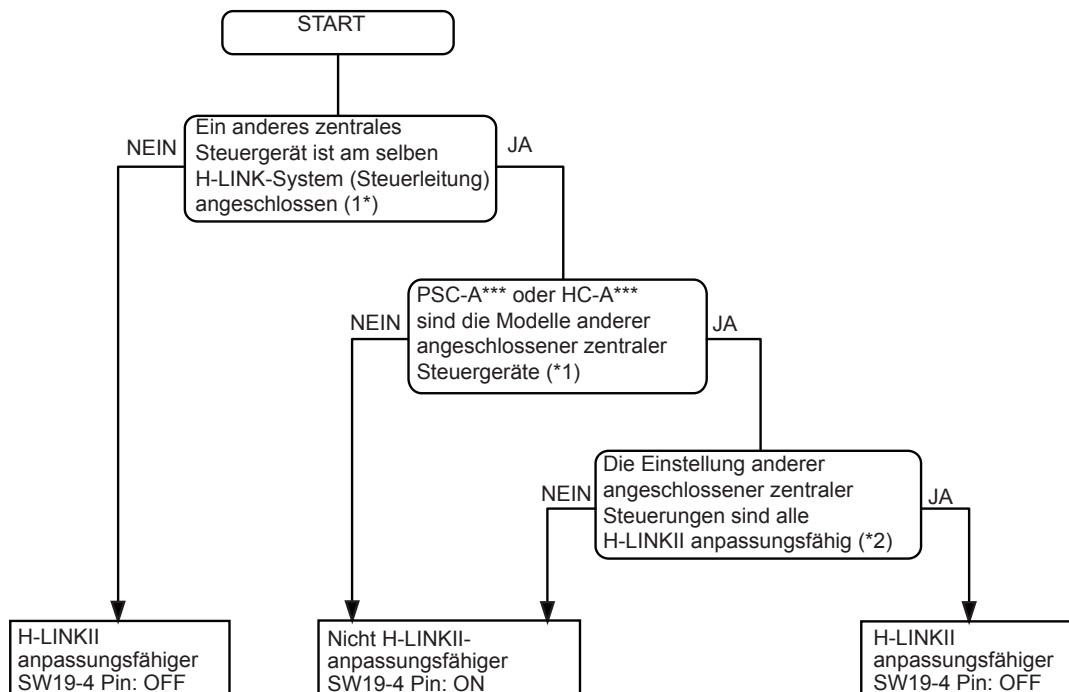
START

Ein anderes zentrales Steuergerät ist am selben H-LINK-System (Steuerleitung) angeschlossen (1*)

NEIN

JA

PSC-A*** oder HC-A*** sind die Modelle anderer angeschlossener zentraler Steuergeräte (*1)

NEIN

JA

Die Einstellung anderer angeschlossener zentraler Steuerungen sind alle H-LINKII anpassungsfähig (*2)

NEIN

JA

H-LINKII anpassungsfähiger SW19-4 Pin: OFF

Nicht H-LINKII-anpassungsfähiger SW19-4 Pin: ON

H-LINKII anpassungsfähiger SW19-4 Pin: OFF